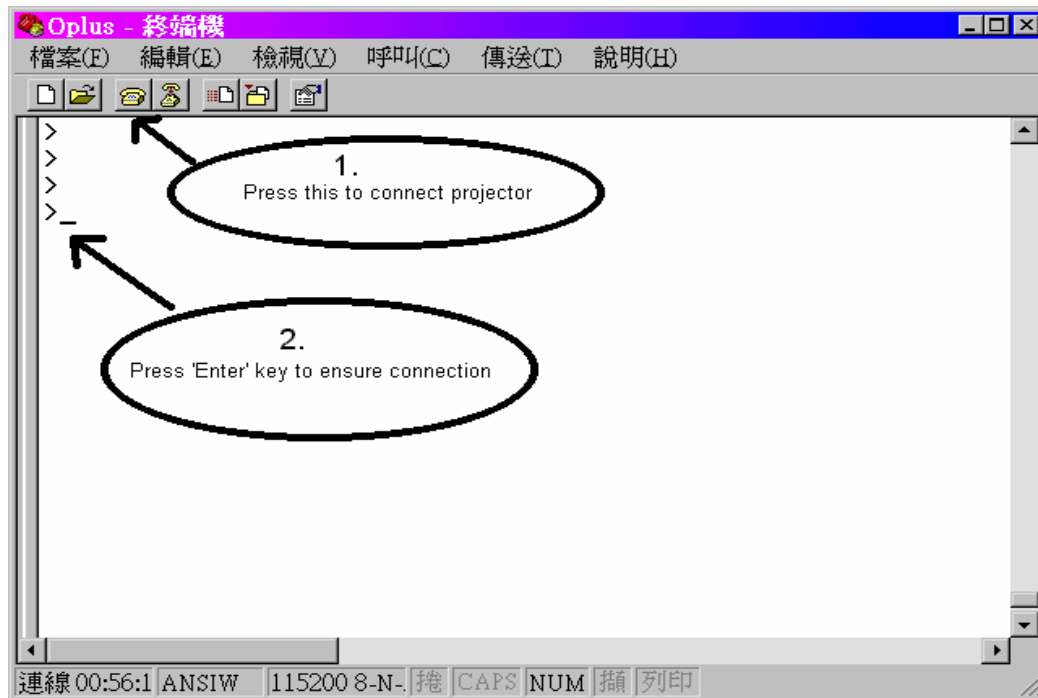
Oplus - 終端機

檔案(F) 編輯(E) 檢視(V) 呼叫(C) 傳送(T) 說明(H)

>
>
>
>_

1.
Press this to connect projector

2.
Press 'Enter' key to ensure connection

連線 00:56:1 ANSIW 115200 8-N-. 捲 CAPS NUM 擷 列印